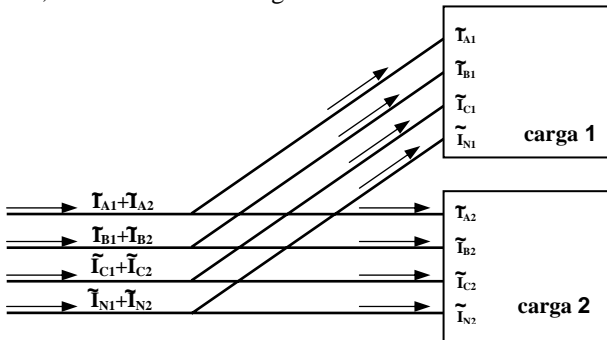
$\tilde{I}_{A1}$
$\tilde{I}_{B1}$
$\tilde{I}_{C1}$
$\tilde{I}_{N1}$
carga 1

$\tilde{I}_{A1}+\tilde{I}_{A2}$
$\tilde{I}_{B1}+\tilde{I}_{B2}$
$\tilde{I}_{C1}+\tilde{I}_{C2}$
$\tilde{I}_{N1}+\tilde{I}_{N2}$

$\tilde{I}_{A2}$
$\tilde{I}_{B2}$
$\tilde{I}_{C2}$
$\tilde{I}_{N2}$
carga 2